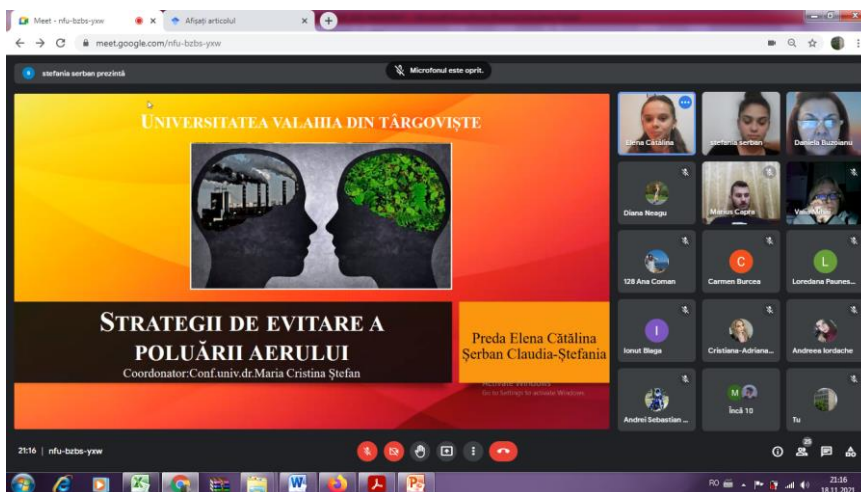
Meet - nfu-bzbs-yxw
Afișați articolul
meet.google.com/nfu-bzbs-yxw
stefania serban prezintă
Microfonul este oprit.

UNIVERSITATEA VALAHIA DIN TÂRGOVIȘTE

STRATEGII DE EVITARE A POLUĂRII AERULUI
Coordonator:Conf.univ.dr.Maria Cristina Ștefan

Preda Elena Cătălina
Șerban Claudia-Ștefania

Activate Windows
Go to Settings to activate Windows.

Elena Cătălina
stefania serban
Daniela Buzoianu
Diana Neagu
Marius Capra
Va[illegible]
128 Ana Coman
Carmen Burcea
Loredana Paunes...
Ionut Blaga
Cristiana-Adriana...
Andreea Iordache
Andrei Sebastian ...
Încă 10
Tu

21:16 | nfu-bzbs-yxw
25
RO
21:16
18.11.2021